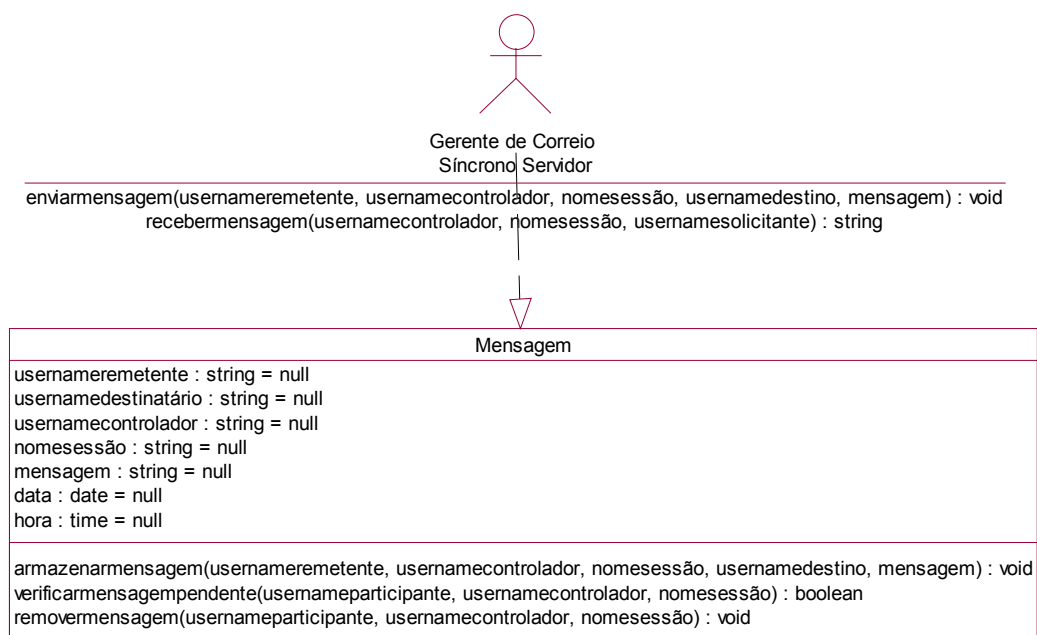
Gerente de Correio
Síncrono Servidor

enviarmensagem(usernameremetente, usernamecontrolador, nomesessão, usernamedestino, mensagem) : void
recebermensagem(usernamecontrolador, nomesessão, usernamesolicitante) : string

Mensagem

usernameremetente : string = null
usernamedestinatário : string = null
usernamecontrolador : string = null
nomesessão : string = null
mensagem : string = null
data : date = null
hora : time = null

armazenarmensagem(usernameremetente, usernamecontrolador, nomesessão, usernamedestino, mensagem) : void
verificarmensagempendente(usernameparticipante, usernamecontrolador, nomesessão) : boolean
removermensagem(usernameparticipante, usernamecontrolador, nomesessão) : void